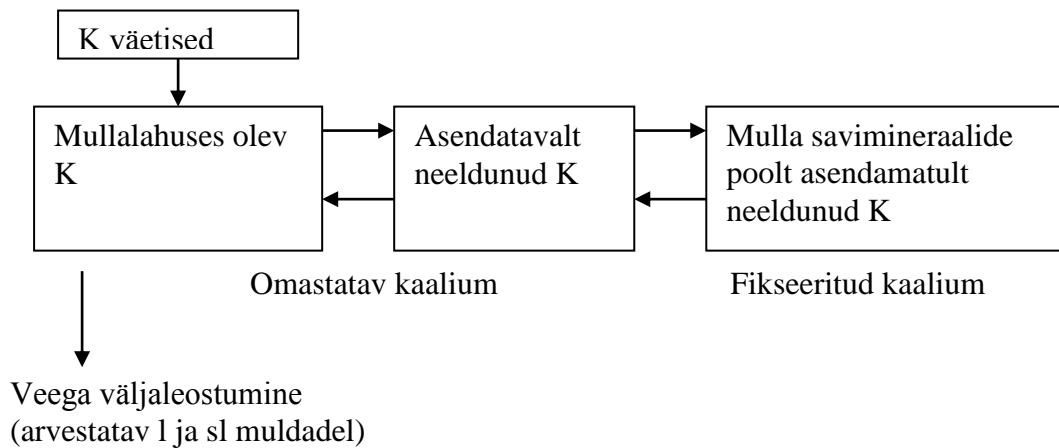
K väetised

Mullalahuses olev K

Asendatavalt neeldunud K

Mulla savimineraalide poolt asendamatult neeldunud K

Omastatav kaalium

Fikseeritud kaalium

Veega väljaleostumine (arvestatav l ja sl muldadel)